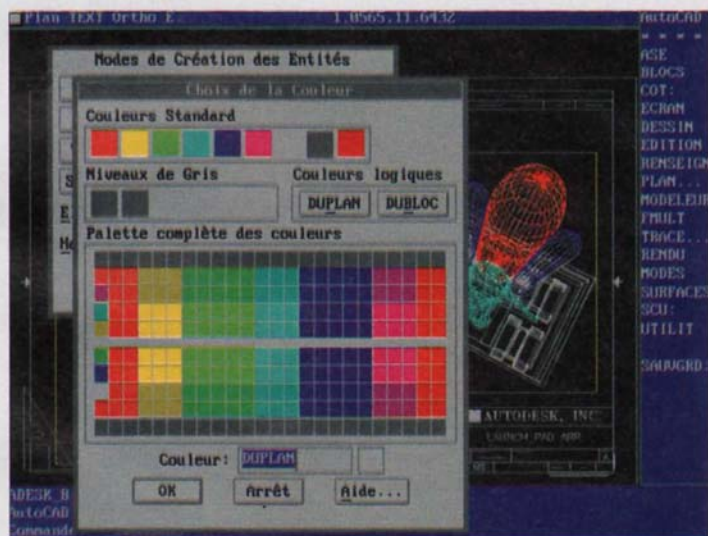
Plan TEXT Ortho E

1.0565,11.6432

AutoCAD

* * * *

Modes de Création des Entités

Choix de la Couleur

Couleurs Standard

Niveaux de Gris

Couleurs logiques

DUPLAN

DUBLOC

Palette complète des couleurs

Couleur: DUPLAN

OK

Arrêt

Aide...

ASE
BLOCS
COT:
ECRAN
DESSIN
EDITION
RENSEIGN
PLAN...
MODELEUR
FMULT
TRACE...
RENDU
MODES
SURFACES
SCU:
UTILIT

SAUVGRD:

AUTODESK, INC

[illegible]

ADESK B
AutoCAD
Commande